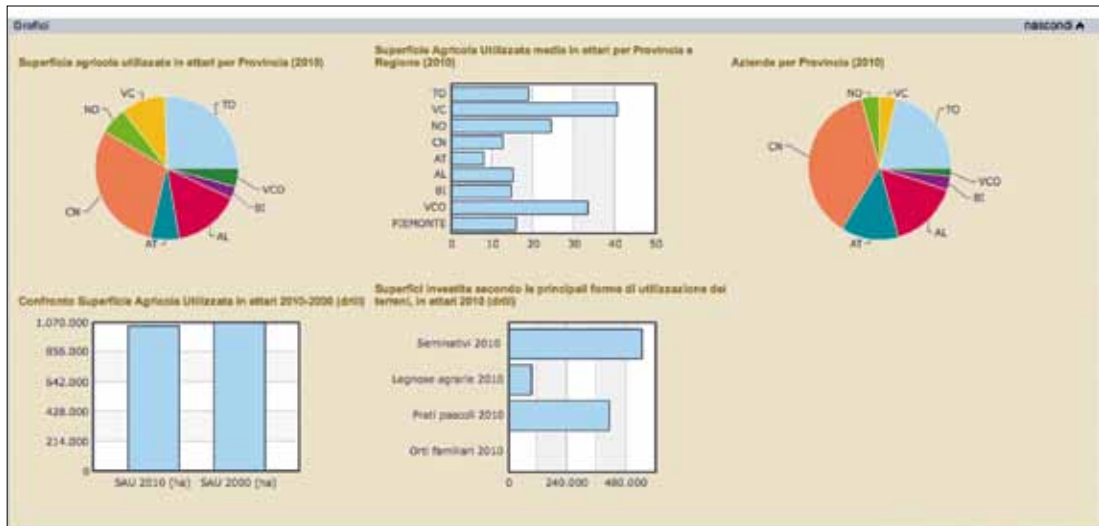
Grafici

nascondi

Superficie agricola utilizzata in ettari per Provincia (2010)

VC
NO
TO
VCO
BI
AL
AT
CN

Superficie Agricola Utilizzata media in ettari per Provincia e Regione (2010)

TO
VC
NO
CN
AT
AL
BI
VCO
PIEMONTE

0 10 20 30 40 50

Aziende per Provincia (2010)

NO
VC
TO
CN
VCO
BI
AL
AT

Confronto Superficie Agricola Utilizzata in ettari 2010-2000 (dati)

1.070.000
856.000
642.000
428.000
214.000
0

SAU 2010 [ha] SAU 2000 [ha]

Superfici investite secondo le principali forme di utilizzazione dei terreni, in ettari 2010 (dati)

Seminativi 2010
Legnose agrarie 2010
Prati pascoli 2010
Orti familiari 2010

0 240.000 480.000